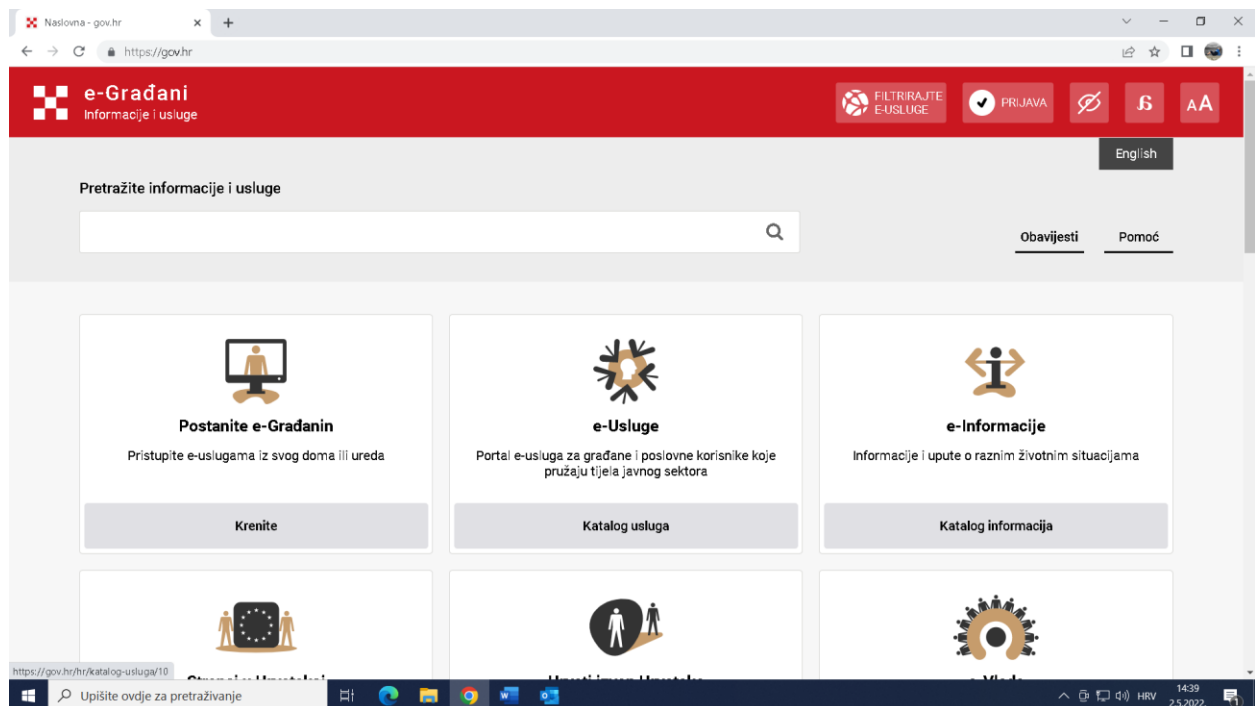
Naslovna - gov.hr

https://gov.hr

e-Građani
Informacije i usluge

FILTRIRAJTE E-USLUGE

PRIJAVA

AA

English

Pretražite informacije i usluge

Obavijesti

Pomoć

Postanite e-Građanin
Pristupite e-uslugama iz svog doma ili ureda
Krenite

e-Usluge
Portal e-usluga za građane i poslovne korisnike koje pružaju tijela javnog sektora
Katalog usluga

e-Informacije
Informacije i upute o raznim životnim situacijama
Katalog informacija

https://gov.hr/hr/katalog-usluga/10

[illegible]

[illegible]

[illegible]

Upišite ovdje za pretraživanje

HRV

14:39
2.5.2022.